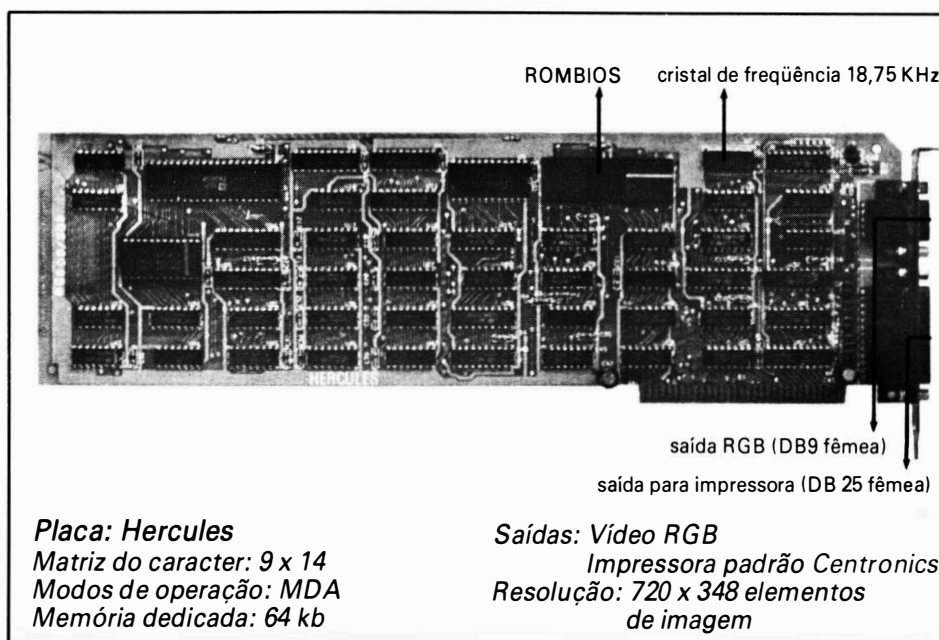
ROMBIOS

cristal de freqüência 18,75 KHz

HERCULES

saída RGB (DB9 fêmea)

saída para impressora (DB 25 fêmea)

Placa: Hercules
Matriz do caracter: 9 x 14
Modos de operação: MDA
Memória dedicada: 64 kb

Saídas: Vídeo RGB
Impressora padrão Centronics
Resolução: 720 x 348 elementos de imagem